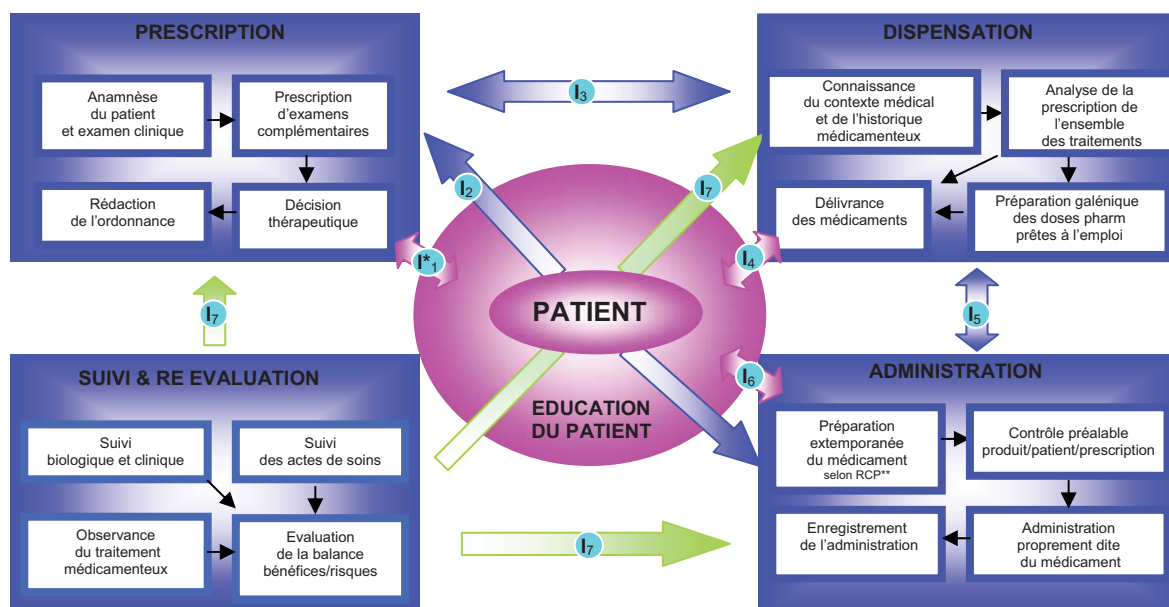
PRESCRIPTION

Anamnèse du patient et examen clinique

Prescription d'examens complémentaires

Décision thérapeutique

Rédaction de l'ordonnance

DISPENSATION

Connaissance du contexte médical et de l'historique médicamenteux

Analyse de la prescription de l'ensemble des traitements

Délivrance des médicaments

Préparation galénique des doses pharm prêtes à l'emploi

$I_3$

$I_2$

$I_7$

$I^*_1$

$I_4$

$I_5$

$I_6$

$I_7$

PATIENT

EDUCATION DU PATIENT

SUIVI & RE EVALUATION

Suivi biologique et clinique

Suivi des actes de soins

Observance du traitement médicamenteux

Evaluation de la balance bénéfices/risques

ADMINISTRATION

Préparation extemporanée du médicament selon RCP**

Contrôle préalable produit/patient/prescription

Enregistrement de l'administration

Administration proprement dite du médicament

$I_7$